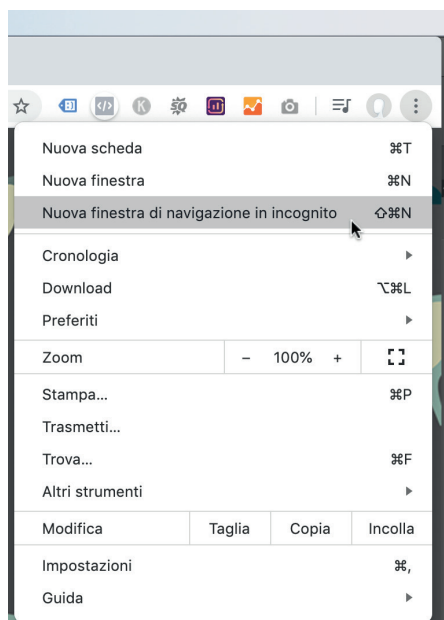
Nuova scheda ⌘T
Nuova finestra ⌘N
Nuova finestra di navigazione in incognito ⇧⌘N

Cronologia
Download ⌥⌘L
Preferiti

Zoom − 100% +

Stampa... ⌘P
Trasmetti...
Trova... ⌘F
Altri strumenti

Modifica Taglia Copia Incolla

Impostazioni ⌘,
Guida